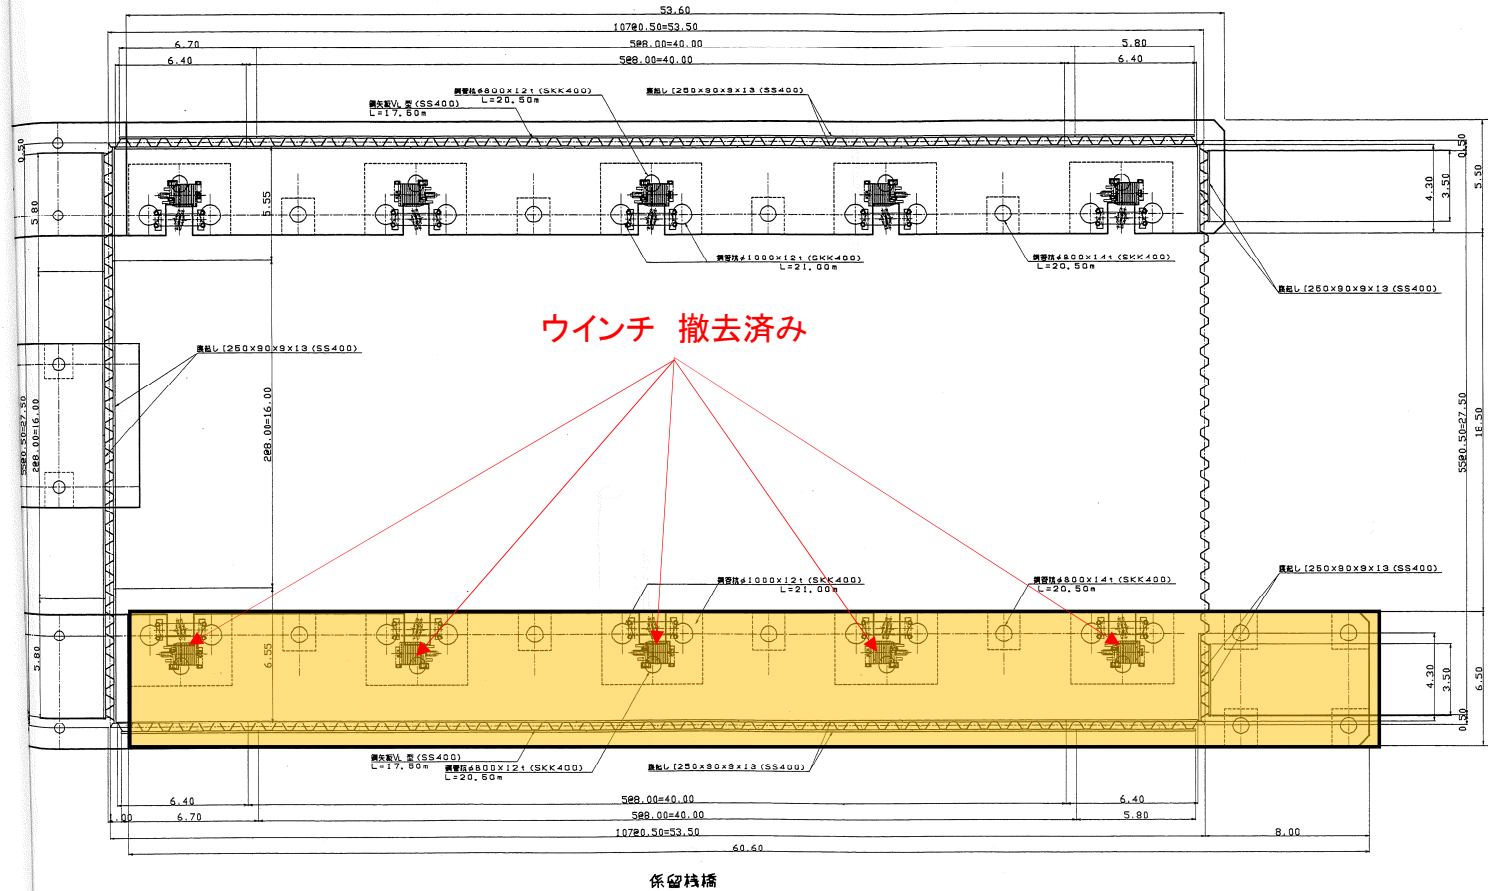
53.60
10720.50=53.50
6.70
5@8.00=40.00
5.80
6.40
5@8.00=40.00
6.40
鋼管杭φ800×12t (SKK400)
L=20.50m
腹起し[250×90×9×13 (SS400)
鋼矢板VL型 (SS400)
L=17.60m
0.50
5.80
5.55
0.50
5.50
4.30
3.50
鋼管杭φ1000×12t (SKK400)
L=21.00m
鋼管杭φ800×14t (SKK400)
L=20.50m
腹起し[250×90×9×13 (SS400)
ウインチ　撤去済み
腹起し[250×90×9×13 (SS400)
5520.50=27.50
2@8.00=16.00
2@8.00=16.00
5520.50=27.50
16.50
鋼管杭φ1000×12t (SKK400)
L=21.00m
鋼管杭φ800×14t (SKK400)
L=20.50m
腹起し[250×90×9×13 (SS400)
5.80
6.55
4.30
3.50
6.50
0.50
鋼矢板VL型 (SS400)
L=17.60m
鋼管杭φ800×12t (SKK400)
L=20.50m
腹起し[250×90×9×13 (SS400)
6.40
5@8.00=40.00
6.40
1.00
6.70
5@8.00=40.00
5.80
10720.50=53.50
8.00
60.60
係留桟橋